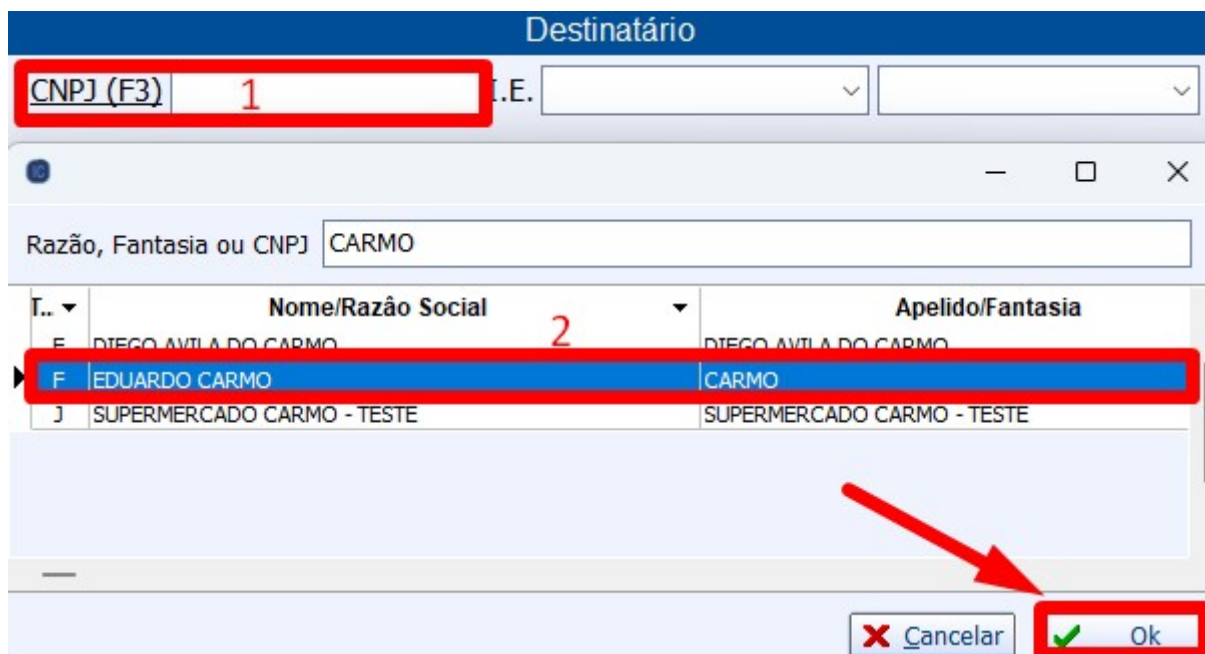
Destinatário

CNPJ (F3) 1 I.E.

Razão, Fantasia ou CNPJ CARMO

| T.. | Nome/Razão Social | Apelido/Fantasia |
|---|---|---|
| F | DIEGO AVILA DO CARMO | DIEGO AVILA DO CARMO |
| F | EDUARDO CARMO | CARMO |
| J | SUPERMERCADO CARMO - TESTE | SUPERMERCADO CARMO - TESTE |

2

Cancelar Ok